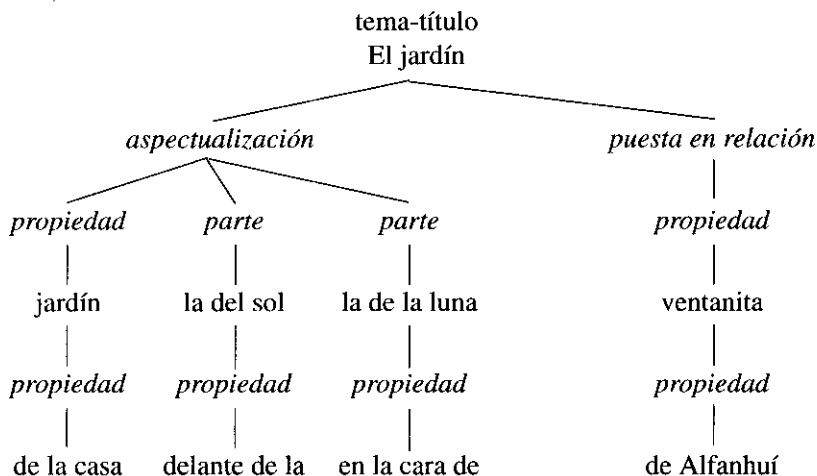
tema-título
El jardín

aspectualización

propiedad

jardín

propiedad

de la casa

parte

la del sol

propiedad

delante de la

parte

la de la luna

propiedad

en la cara de

puesta en relación

propiedad

ventanita

propiedad

de Alfanhuí